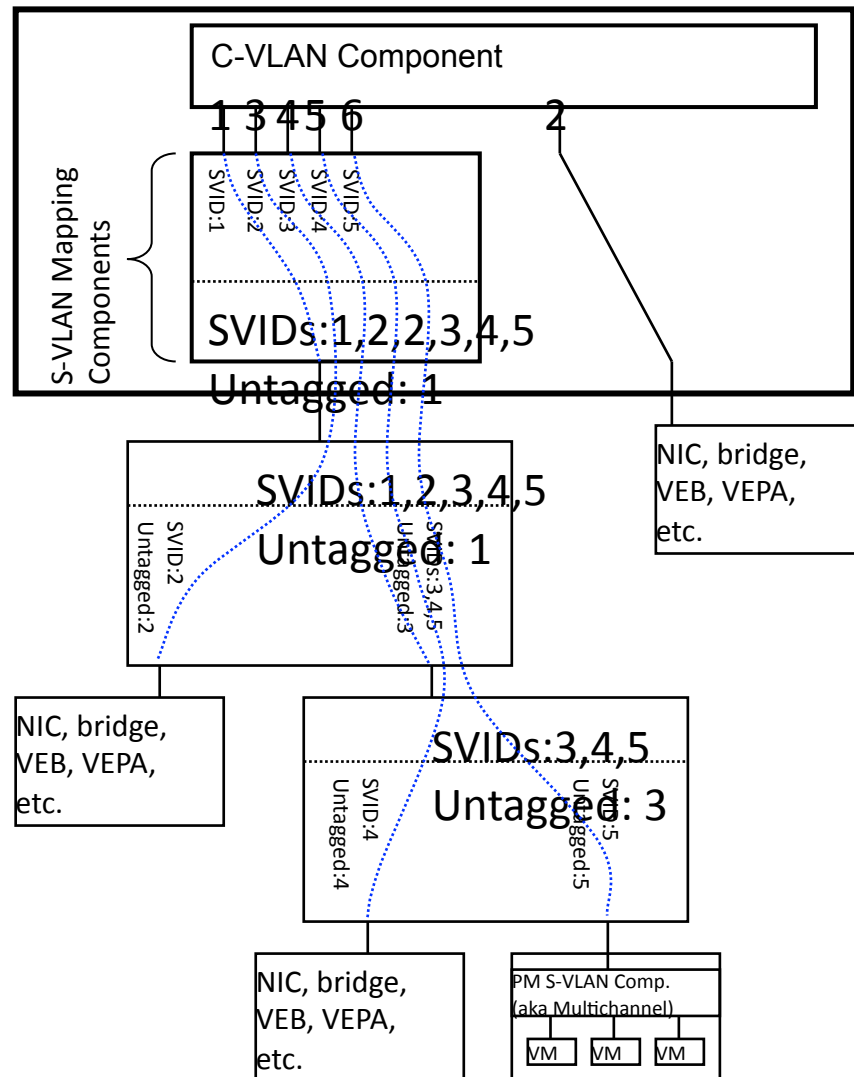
C-VLAN Component

1 3 4 5 6 2

S-VLAN Mapping Components

SVID:1 SVID:2 SVID:3 SVID:4 SVID:5

SVIDs:1,2,2,3,4,5

Untagged: 1

SVIDs:1,2,3,4,5

Untagged: 1

SVID:2 Untagged:2

SVIDs:3,4,5 Untagged:3

NIC, bridge, VEB, VEPA, etc.

NIC, bridge, VEB, VEPA, etc.

SVIDs:3,4,5

Untagged: 3

SVID:4 Untagged:4

SVID:5 Untagged:5

NIC, bridge, VEB, VEPA, etc.

PM S-VLAN Comp. (aka Multichannel)

VM VM VM